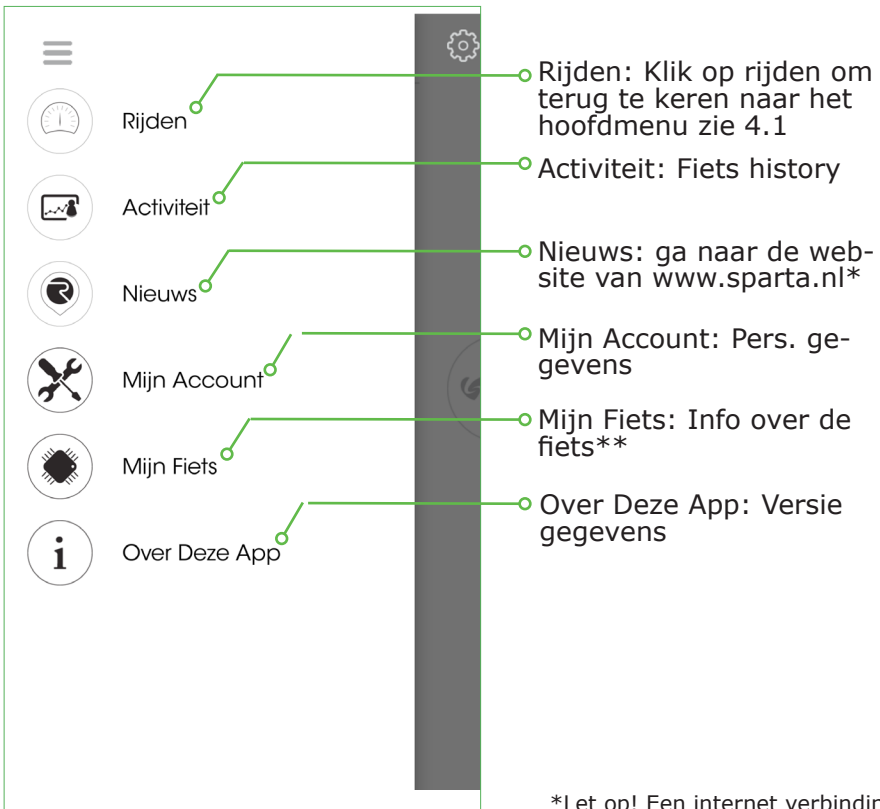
Rijden

Activiteit

Nieuws

Mijn Account

Mijn Fiets

Over Deze App

Rijden: Klik op rijden om terug te keren naar het hoofdmenu zie 4.1

Activiteit: Fiets history

Nieuws: ga naar de website van www.sparta.nl*

Mijn Account: Pers. gegevens

Mijn Fiets: Info over de fiets**

Over Deze App: Versie gegevens

*Let op! Een internet verbindin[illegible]